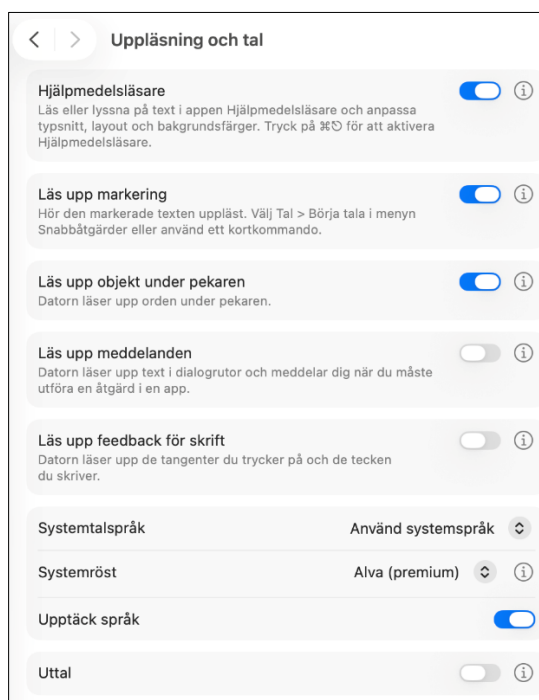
Uppläsning och tal

Hjälpmedelsläsare
Läs eller lyssna på text i appen Hjälpmedelsläsare och anpassa typsnitt, layout och bakgrundsfärger. Tryck på ⌘⎋ för att aktivera Hjälpmedelsläsare.

Läs upp markering
Hör den markerade texten uppläst. Välj Tal > Börja tala i menyn Snabbåtgärder eller använd ett kortkommando.

Läs upp objekt under pekaren
Datorn läser upp orden under pekaren.

Läs upp meddelanden
Datorn läser upp text i dialogrutor och meddelar dig när du måste utföra en åtgärd i en app.

Läs upp feedback för skrift
Datorn läser upp de tangenter du trycker på och de tecken du skriver.

Systemtalspråk
Använd systemspråk

Systemröst
Alva (premium)

Upptäck språk

Uttal